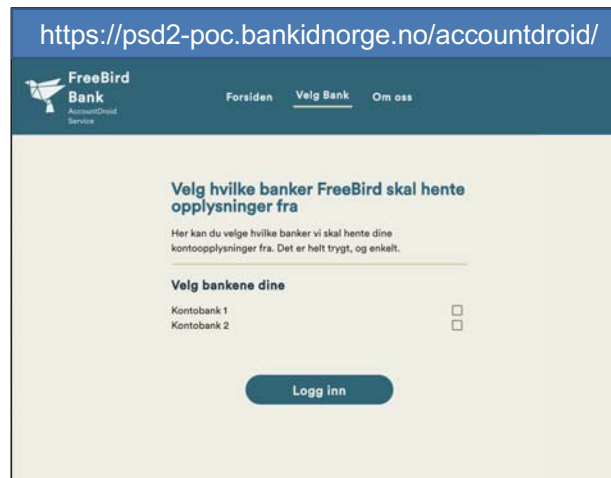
https://psd2-poc.bankidnorge.no/accountdroid/

FreeBird Bank
AccountDroid Service

Forsiden Velg Bank Om oss

Velg hvilke banker FreeBird skal hente opplysninger fra

Her kan du velge hvilke banker vi skal hente dine kontoopplysninger fra. Det er helt trygt, og enkelt.

Velg bankene dine

Kontobank 1
Kontobank 2

Logg inn